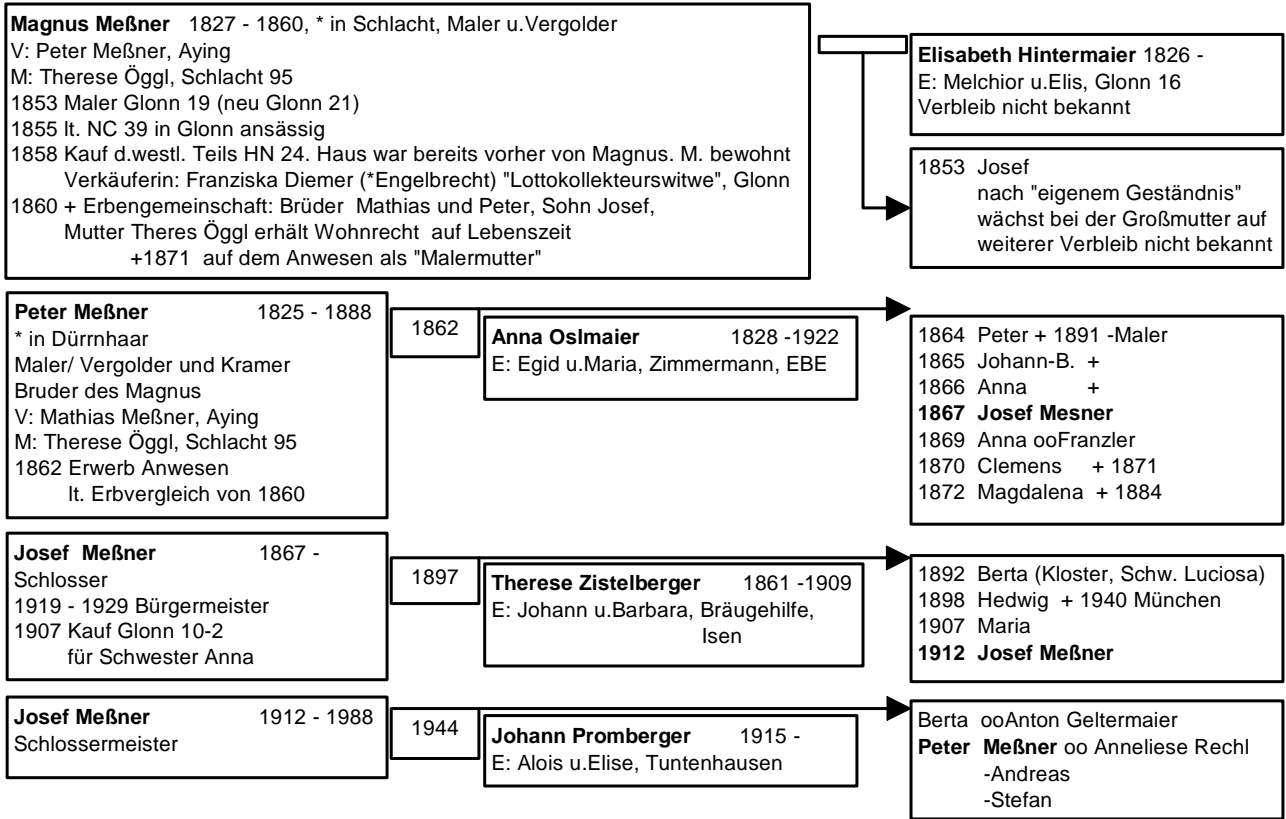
**Magnus Meßner** 1827 - 1860, * in Schlacht, Maler u.Vergolder
V: Peter Meßner, Aying
M: Therese Öggl, Schlacht 95
1853 Maler Glonn 19 (neu Glonn 21)
1855 lt. NC 39 in Glonn ansässig
1858 Kauf d.westl. Teils HN 24. Haus war bereits vorher von Magnus. M. bewohnt
Verkäuferin: Franziska Diemer (*Engelbrecht) "Lottokollekteurswitwe", Glonn
1860 + Erbengemeinschaft: Brüder Mathias und Peter, Sohn Josef,
Mutter Theres Öggl erhält Wohnrecht auf Lebenszeit
+1871 auf dem Anwesen als "Malermutter"

**Elisabeth Hintermaier** 1826 -
E: Melchior u.Elis, Glonn 16
Verbleib nicht bekannt

1853 Josef
nach "eigenem Geständnis"
wächst bei der Großmutter auf
weiterer Verbleib nicht bekannt

**Peter Meßner** 1825 - 1888
* in Dürrnhaar
Maler/ Vergolder und Kramer
Bruder des Magnus
V: Mathias Meßner, Aying
M: Therese Öggl, Schlacht 95
1862 Erwerb Anwesen
lt. Erbvergleich von 1860

1862

**Anna Oslmaier** 1828 -1922
E: Egid u.Maria, Zimmermann, EBE

1864 Peter + 1891 -Maler
1865 Johann-B. +
1866 Anna +
**1867 Josef Mesner**
1869 Anna ooFranzler
1870 Clemens + 1871
1872 Magdalena + 1884

**Josef Meßner** 1867 -
Schlosser
1919 - 1929 Bürgermeister
1907 Kauf Glonn 10-2
für Schwester Anna

1897

**Therese Zistelberger** 1861 -1909
E: Johann u.Barbara, Bräugehilfe, Isen

1892 Berta (Kloster, Schw. Luciosa)
1898 Hedwig + 1940 München
1907 Maria
**1912 Josef Meßner**

**Josef Meßner** 1912 - 1988
Schlossermeister

1944

**Johann Promberger** 1915 -
E: Alois u.Elise, Tuntenhausen

Berta ooAnton Geltermaier
**Peter Meßner** oo Anneliese Rechl
-Andreas
-Stefan